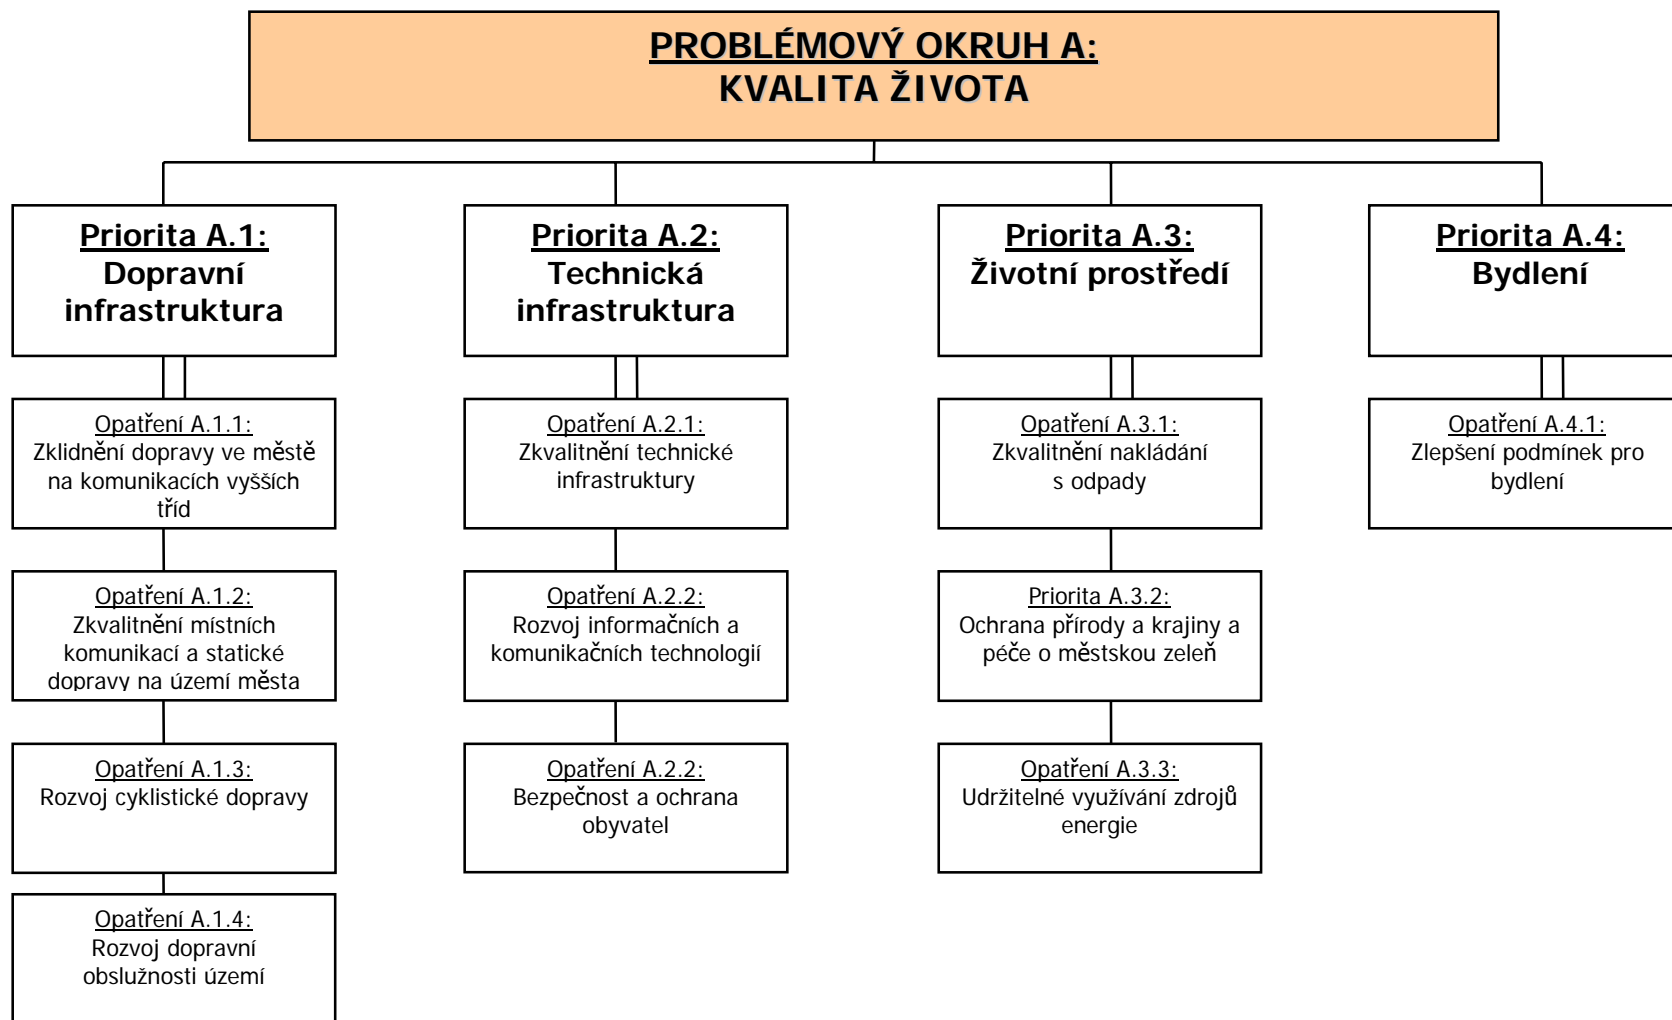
PROBLÉMOVÝ OKRUH A:
KVALITA ŽIVOTA

Priorita A.1:
Dopravní infrastruktura

Opatření A.1.1:
Zklidnění dopravy ve městě na komunikacích vyšších tříd

Opatření A.1.2:
Zkvalitnění místních komunikací a statické dopravy na území města

Opatření A.1.3:
Rozvoj cyklistické dopravy

Opatření A.1.4:
Rozvoj dopravní obslužnosti území

Priorita A.2:
Technická infrastruktura

Opatření A.2.1:
Zkvalitnění technické infrastruktury

Opatření A.2.2:
Rozvoj informačních a komunikačních technologií

Opatření A.2.2:
Bezpečnost a ochrana obyvatel

Priorita A.3:
Životní prostředí

Opatření A.3.1:
Zkvalitnění nakládání s odpady

Priorita A.3.2:
Ochrana přírody a krajiny a péče o městskou zeleň

Opatření A.3.3:
Udržitelné využívání zdrojů energie

Priorita A.4:
Bydlení

Opatření A.4.1:
Zlepšení podmínek pro bydlení